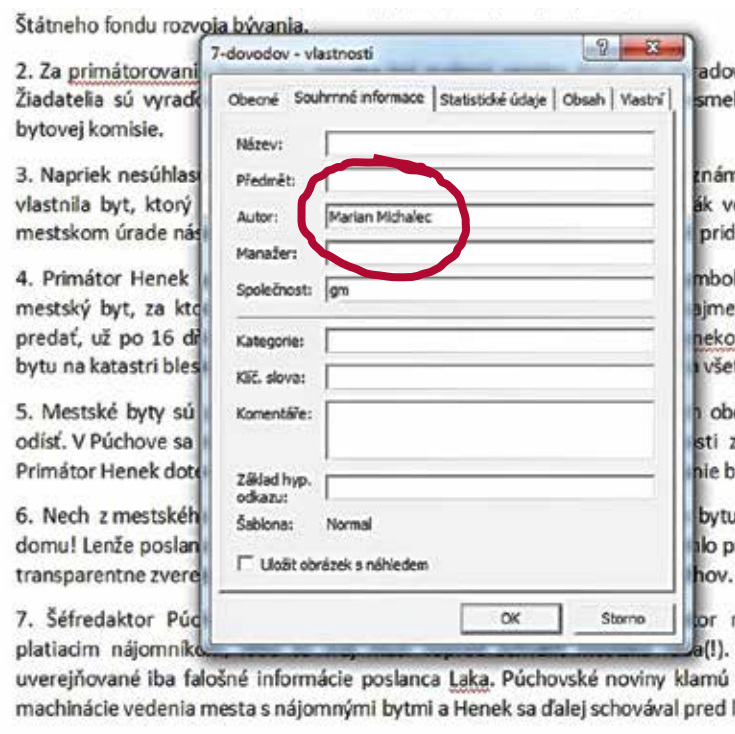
Štátneho fondu rozvoja bývania.

2. Za primátorovani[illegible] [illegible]radov
Žiadatelia sú vyrad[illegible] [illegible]smel
bytovej komisie.

3. Napriek nesúhlas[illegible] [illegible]znám
vlastnila byt, ktorý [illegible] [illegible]ák v
mestskom úrade nás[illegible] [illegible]prid

4. Primátor Henek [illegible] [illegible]mbol
mestský byt, za kto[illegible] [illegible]ajme
predať, už po 16 d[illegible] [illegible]neko
bytu na katastri bles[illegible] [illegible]všet

5. Mestské byty sú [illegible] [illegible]obo
odísť. V Púchove sa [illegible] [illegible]sti z
Primátor Henek dote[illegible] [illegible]nie b

6. Nech z mestskéh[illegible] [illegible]bytu
domu! Lenže poslan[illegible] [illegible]alo p
transparentne zvere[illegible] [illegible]hov.

7. Šéfredaktor Púc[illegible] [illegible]tor
platiacim nájomník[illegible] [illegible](!).
uverejňované iba falošné informácie poslanca Laka. Púchovské noviny klamú
machinácie vedenia mesta s nájomnými bytmi a Henek sa ďalej schovával pred

7-dovodov - vlastnosti
?
X
Obecné
Souhrnné informace
Statistické údaje
Obsah
Vlastní
Název:
Předmět:
Autor: Marian Michalec
Manažer:
Společnost: gm
Kategorie:
Klíč. slova:
Komentáře:
Základ hyp. odkazu:
Šablona: Normal
Uložit obrázek s náhledem
OK
Storno